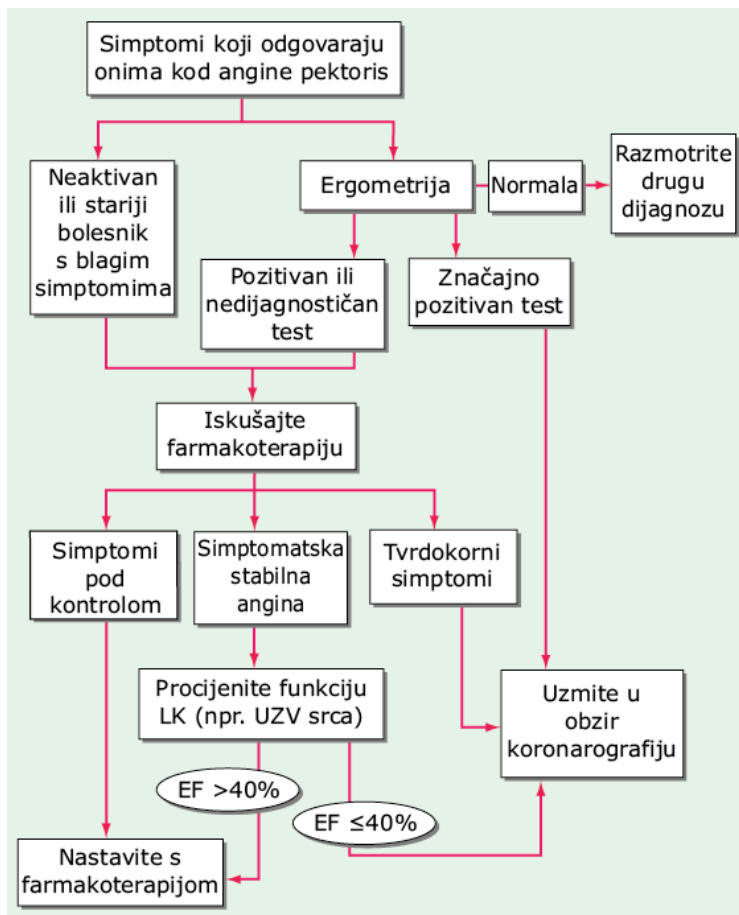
Simptomi koji odgovaraju onima kod angine pektoris

Neaktivan ili stariji bolesnik s blagim simptomima

Ergometrija

Normala

Razmotrite drugu dijagnozu

Pozitivan ili nedijagnostičan test

Značajno pozitivan test

Iskušajte farmakoterapiju

Simptomi pod kontrolom

Simptomatska stabilna angina

Tvrdokorni simptomi

Procijenite funkciju LK (npr. UZV srca)

Uzmite u obzir koronarografiju

EF >40%

EF ≤40%

Nastavite s farmakoterapijom